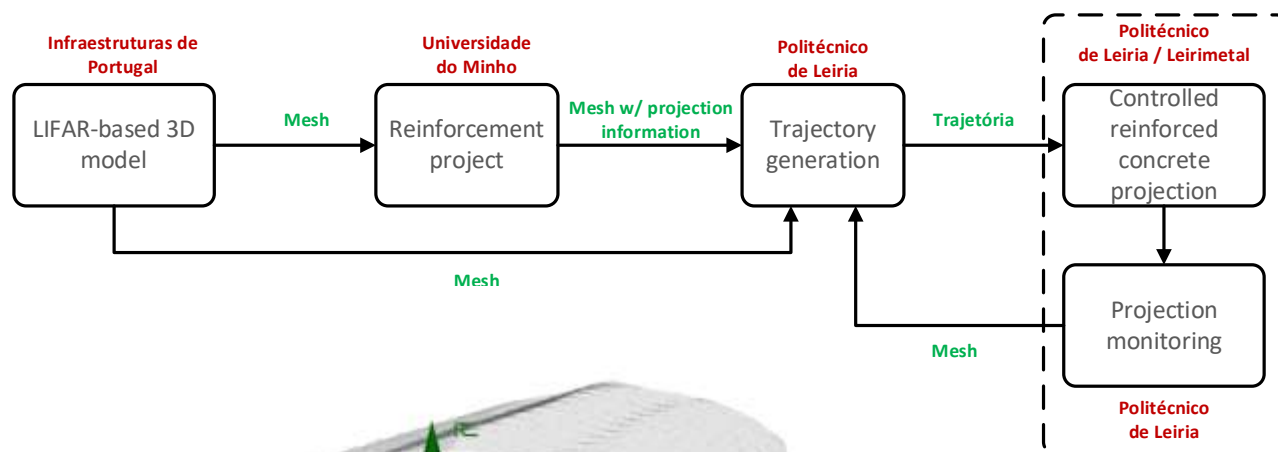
Infraestruturas de Portugal

LIFAR-based 3D model

Mesh

Universidade do Minho

Reinforcement project

Mesh w/ projection information

Politécnico de Leiria

Trajectory generation

Trajetória

Politécnico de Leiria / Leirimetal

Controlled reinforced concrete projection

Mesh

Projection monitoring

Mesh

Politécnico de Leiria